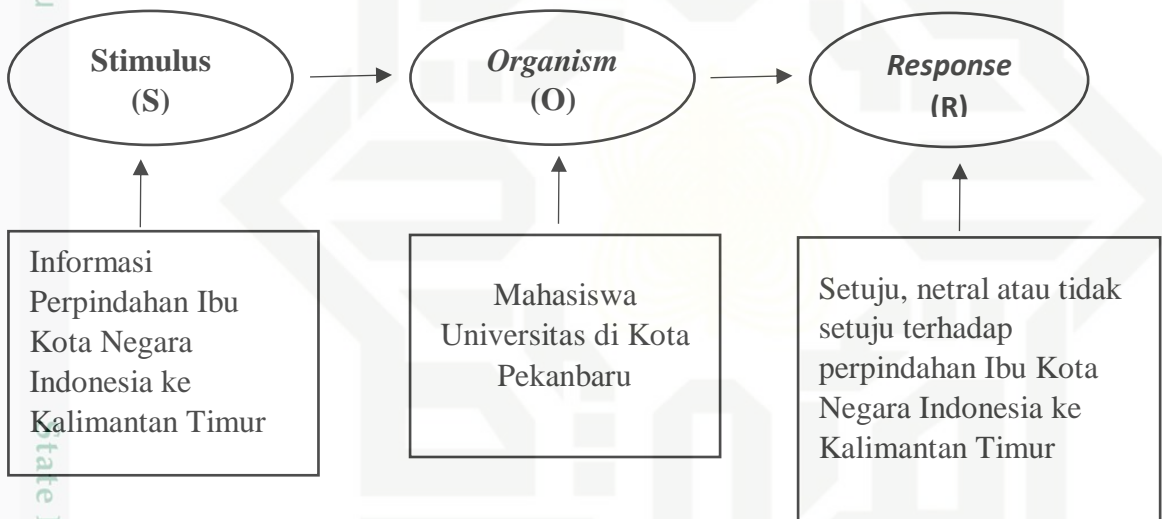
Stimulus
(S)

*Organism*
(O)

*Response*
(R)

Informasi Perpindahan Ibu Kota Negara Indonesia ke Kalimantan Timur

Mahasiswa Universitas di Kota Pekanbaru

Setuju, netral atau tidak setuju terhadap perpindahan Ibu Kota Negara Indonesia ke Kalimantan Timur